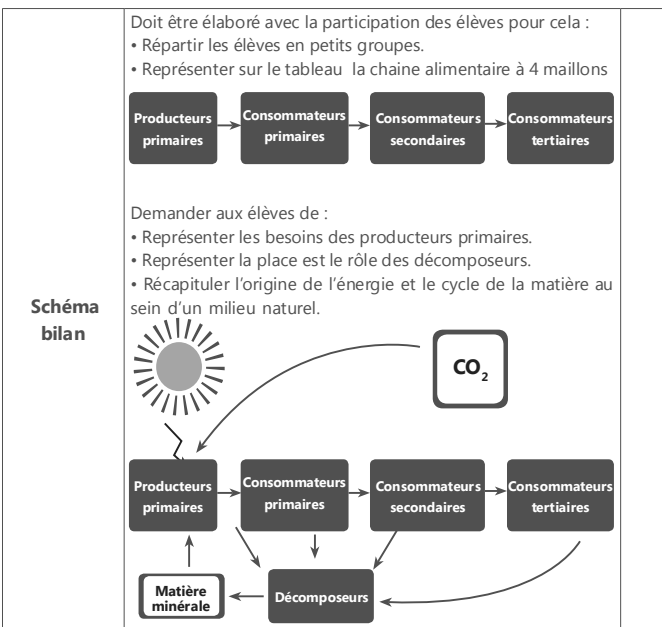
Schéma bilan

Doit être élaboré avec la participation des élèves pour cela :
• Répartir les élèves en petits groupes.
• Représenter sur le tableau la chaine alimentaire à 4 maillons

Producteurs primaires
Consommateurs primaires
Consommateurs secondaires
Consommateurs tertiaires

Demander aux élèves de :
• Représenter les besoins des producteurs primaires.
• Représenter la place est le rôle des décomposeurs.
• Récapituler l'origine de l'énergie et le cycle de la matière au sein d'un milieu naturel.

$CO_2$

Producteurs primaires
Consommateurs primaires
Consommateurs secondaires
Consommateurs tertiaires

Matière minérale
Décomposeurs